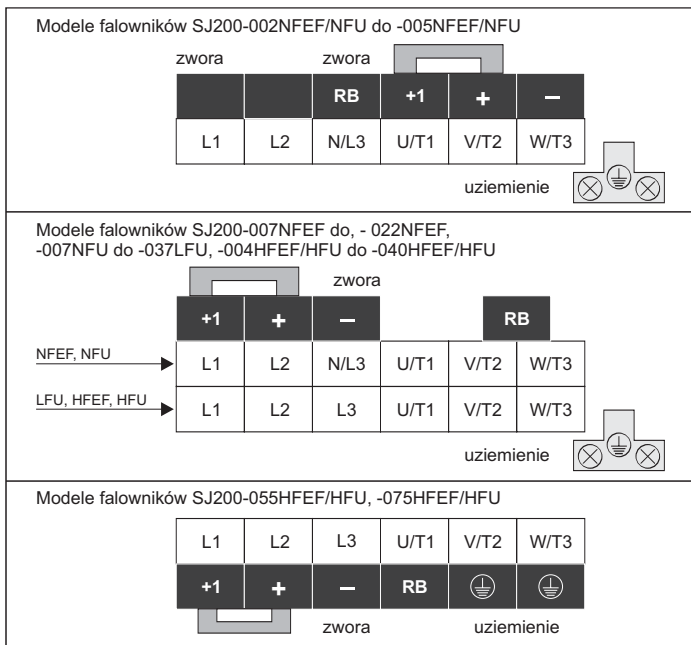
Modele falowników SJ200-002NFEF/NFU do -005NFEF/NFU

zwora

zwora

| | | RB | +1 | + | – |
|---|---|---|---|---|---|
| L1 | L2 | N/L3 | U/T1 | V/T2 | W/T3 |

uziemienie

Modele falowników SJ200-007NFEF do, - 022NFEF, -007NFU do -037LFU, -004HFEF/HFU do -040HFEF/HFU

zwora

| +1 | + | – | | | RB |
|---|---|---|---|---|---|
| L1 | L2 | N/L3 | U/T1 | V/T2 | W/T3 |
| L1 | L2 | L3 | U/T1 | V/T2 | W/T3 |

NFEF, NFU

LFU, HFEF, HFU

uziemienie

Modele falowników SJ200-055HFEF/HFU, -075HFEF/HFU

| L1 | L2 | L3 | U/T1 | V/T2 | W/T3 |
|---|---|---|---|---|---|
| +1 | + | – | RB | ⏚ | ⏚ |

zwora

uziemienie